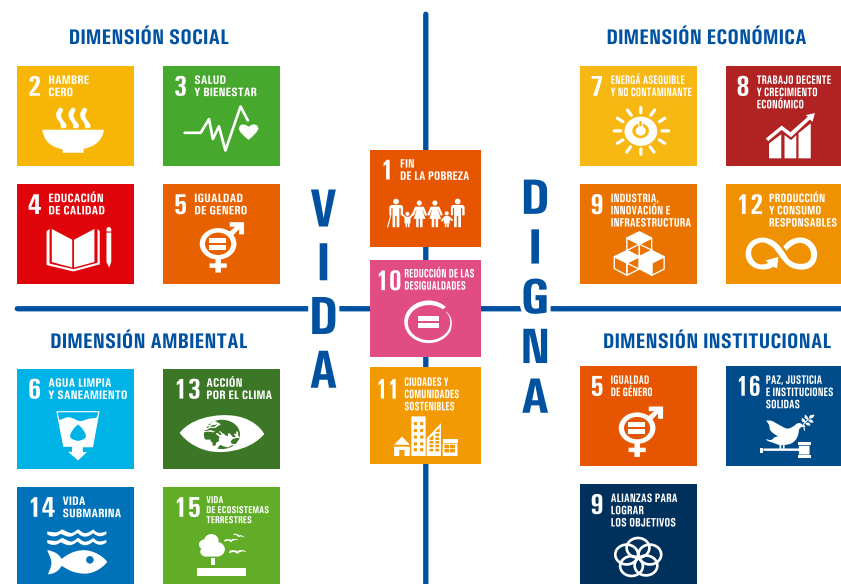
DIMENSIÓN SOCIAL

2 HAMBRE CERO

3 SALUD Y BIENESTAR

4 EDUCACIÓN DE CALIDAD

5 IGUALDAD DE GENERO

1 FIN DE LA POBREZA

10 REDUCCIÓN DE LAS DESIGUALDADES

11 CIUDADES Y COMUNIDADES SOSTENIBLES

VIDA

DIGNA

DIMENSIÓN ECONÓMICA

7 ENERGÍA ASEQUIBLE Y NO CONTAMINANTE

8 TRABAJO DECENTE Y CRECIMIENTO ECONÓMICO

9 INDUSTRIA, INNOVACIÓN E INFRAESTRUCTURA

12 PRODUCCIÓN Y CONSUMO RESPONSABLES

DIMENSIÓN AMBIENTAL

6 AGUA LIMPIA Y SANEAMIENTO

13 ACCIÓN POR EL CLIMA

14 VIDA SUBMARINA

15 VIDA DE ECOSISTEMAS TERRESTRES

DIMENSIÓN INSTITUCIONAL

5 IGUALDAD DE GÉNERO

16 PAZ, JUSTICIA E INSTITUCIONES SOLIDAS

9 ALIANZAS PARA LOGRAR LOS OBJETIVOS